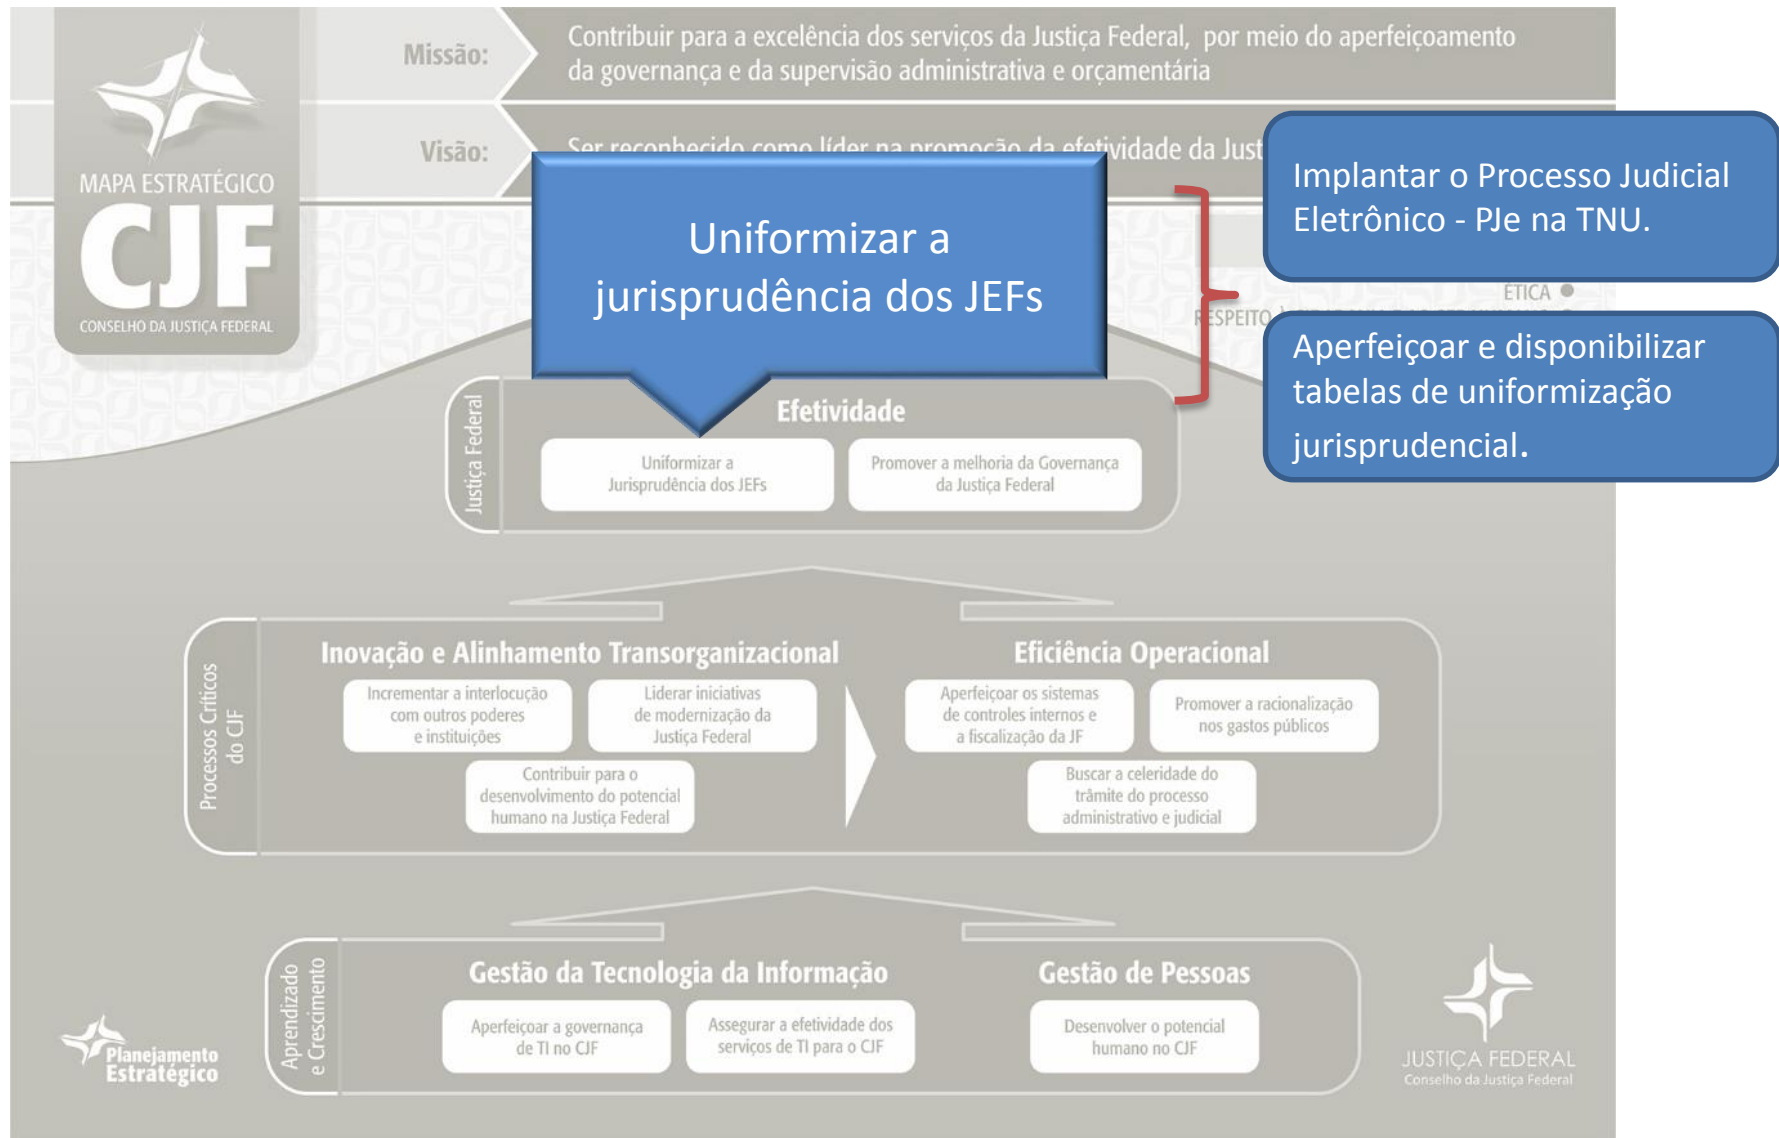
MAPA ESTRATÉGICO
CJF
CONSELHO DA JUSTIÇA FEDERAL

Missão: Contribuir para a excelência dos serviços da Justiça Federal, por meio do aperfeiçoamento da governança e da supervisão administrativa e orçamentária

Visão: Ser reconhecido como líder na promoção da efetividade da Just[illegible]

Uniformizar a jurisprudência dos JEFs

Implantar o Processo Judicial Eletrônico - PJe na TNU.

Aperfeiçoar e disponibilizar tabelas de uniformização jurisprudencial.

ÉTICA
RESPEITO

Justiça Federal
Efetividade
Uniformizar a Jurisprudência dos JEFs
Promover a melhoria da Governança da Justiça Federal

Processos Críticos do CJF
Inovação e Alinhamento Transorganizacional
Incrementar a interlocução com outros poderes e instituições
Liderar iniciativas de modernização da Justiça Federal
Contribuir para o desenvolvimento do potencial humano na Justiça Federal

Eficiência Operacional
Aperfeiçoar os sistemas de controles internos e a fiscalização da JF
Promover a racionalização nos gastos públicos
Buscar a celeridade do trâmite do processo administrativo e judicial

Aprendizado e Crescimento
Gestão da Tecnologia da Informação
Aperfeiçoar a governança de TI no CJF
Assegurar a efetividade dos serviços de TI para o CJF

Gestão de Pessoas
Desenvolver o potencial humano no CJF

Planejamento Estratégico

JUSTIÇA FEDERAL
Conselho da Justiça Federal